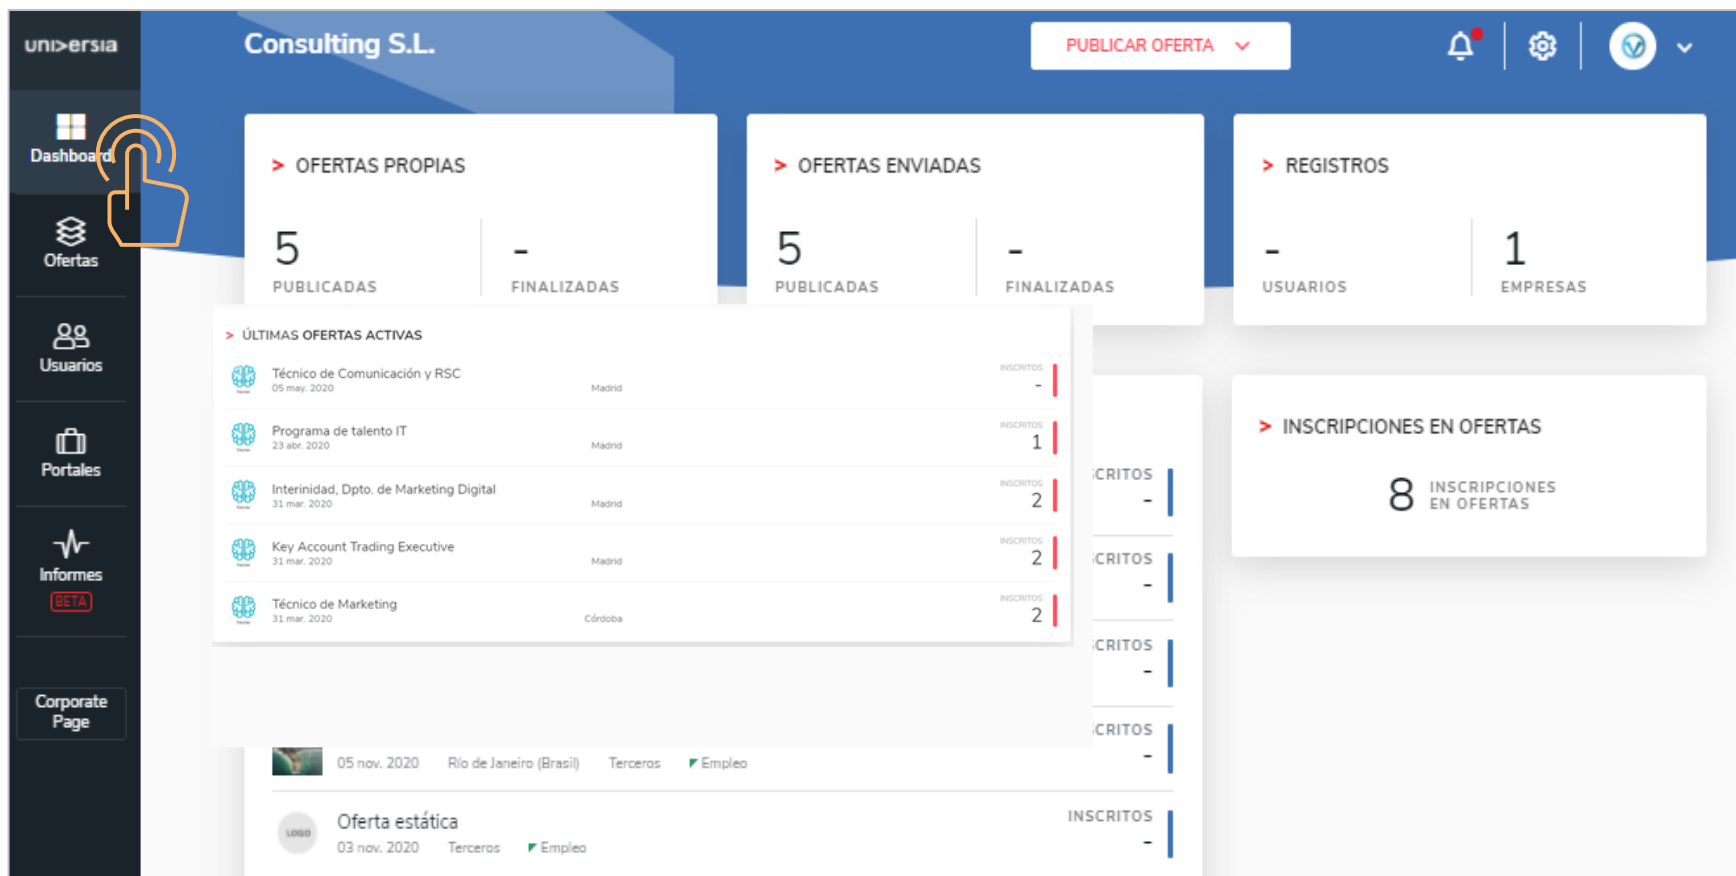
universia

Dashboard

Ofertas

Usuarios

Portales

Informes
BETA

Corporate Page

Consulting S.L.

PUBLICAR OFERTA

> OFERTAS PROPIAS
5
PUBLICADAS
-
FINALIZADAS

> OFERTAS ENVIADAS
5
PUBLICADAS
-
FINALIZADAS

> REGISTROS
-
USUARIOS
1
EMPRESAS

> ÚLTIMAS OFERTAS ACTIVAS

Técnico de Comunicación y RSC
05 may. 2020
Madrid
INSCRITOS
-

Programa de talento IT
23 abr. 2020
Madrid
INSCRITOS
1

Interinidad, Dpto. de Marketing Digital
31 mar. 2020
Madrid
INSCRITOS
2

Key Account Trading Executive
31 mar. 2020
Madrid
INSCRITOS
2

Técnico de Marketing
31 mar. 2020
Córdoba
INSCRITOS
2

> INSCRIPCIONES EN OFERTAS
8 INSCRIPCIONES EN OFERTAS

CRITOS
-
CRITOS
-
CRITOS
-
CRITOS
-

05 nov. 2020 Río de Janeiro (Brasil) Terceros Empleo

Oferta estática
03 nov. 2020 Terceros Empleo
INSCRITOS
-